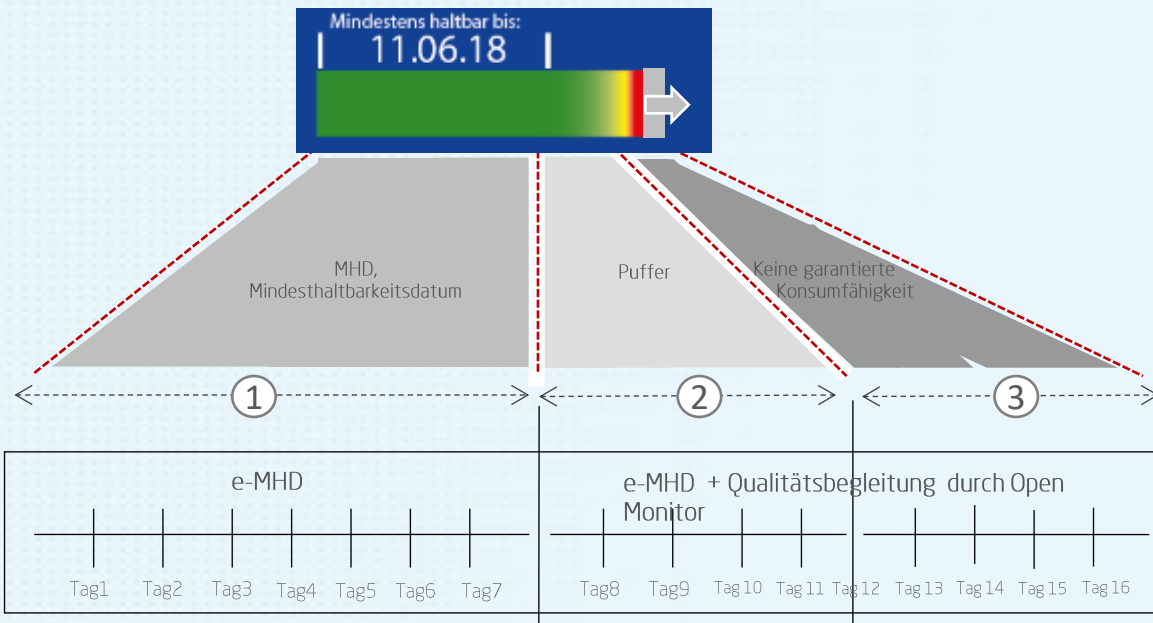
Mindestens haltbar bis:
11.06.18

MHD,
Mindesthaltbarkeitsdatum

Puffer

Keine garantierte
Konsumfähigkeit

1

2

3

e-MHD

e-MHD + Qualitätsbegleitung durch Open Monitor

Tag1 Tag2 Tag3 Tag4 Tag5 Tag6 Tag7 Tag8 Tag9 Tag 10 Tag 11 Tag 12 Tag 13 Tag 14 Tag 15 Tag 16